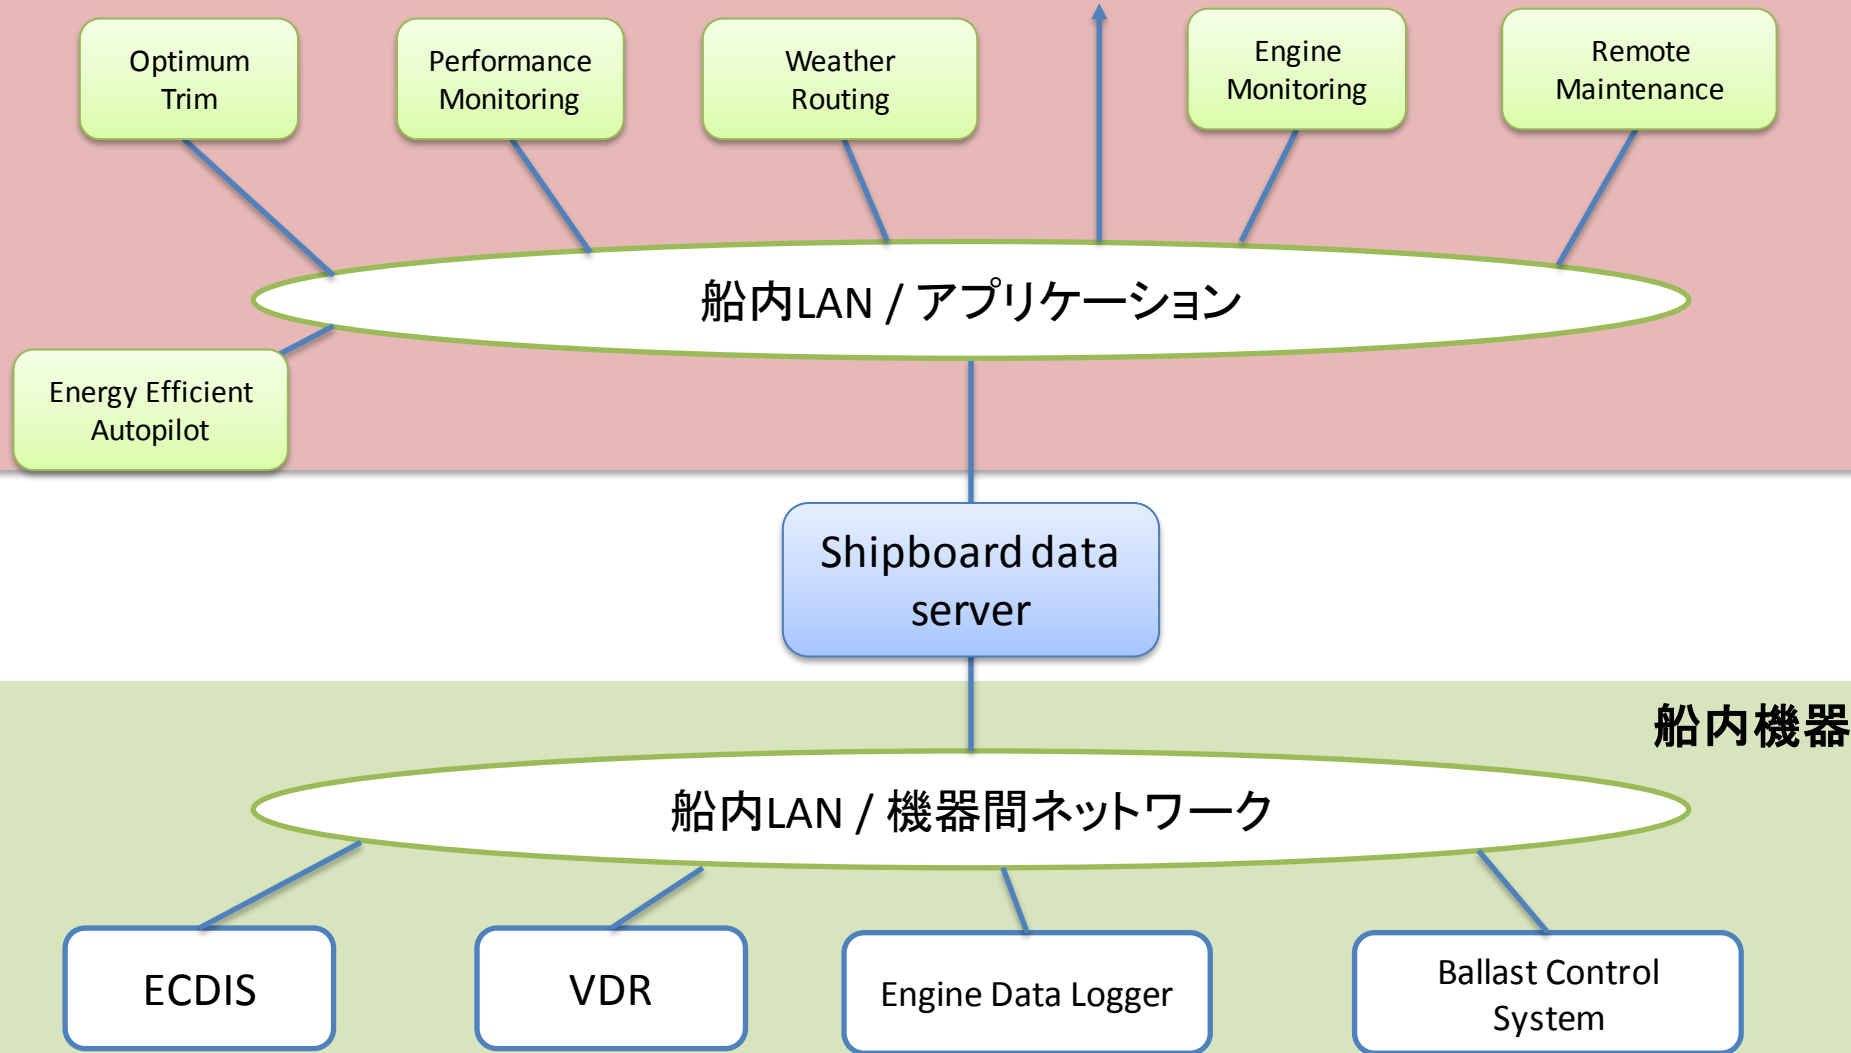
Optimum Trim

Performance Monitoring

Weather Routing

Engine Monitoring

Remote Maintenance

船内LAN / アプリケーション

Energy Efficient Autopilot

Shipboard data server

船内機器

船内LAN / 機器間ネットワーク

ECDIS

VDR

Engine Data Logger

Ballast Control System